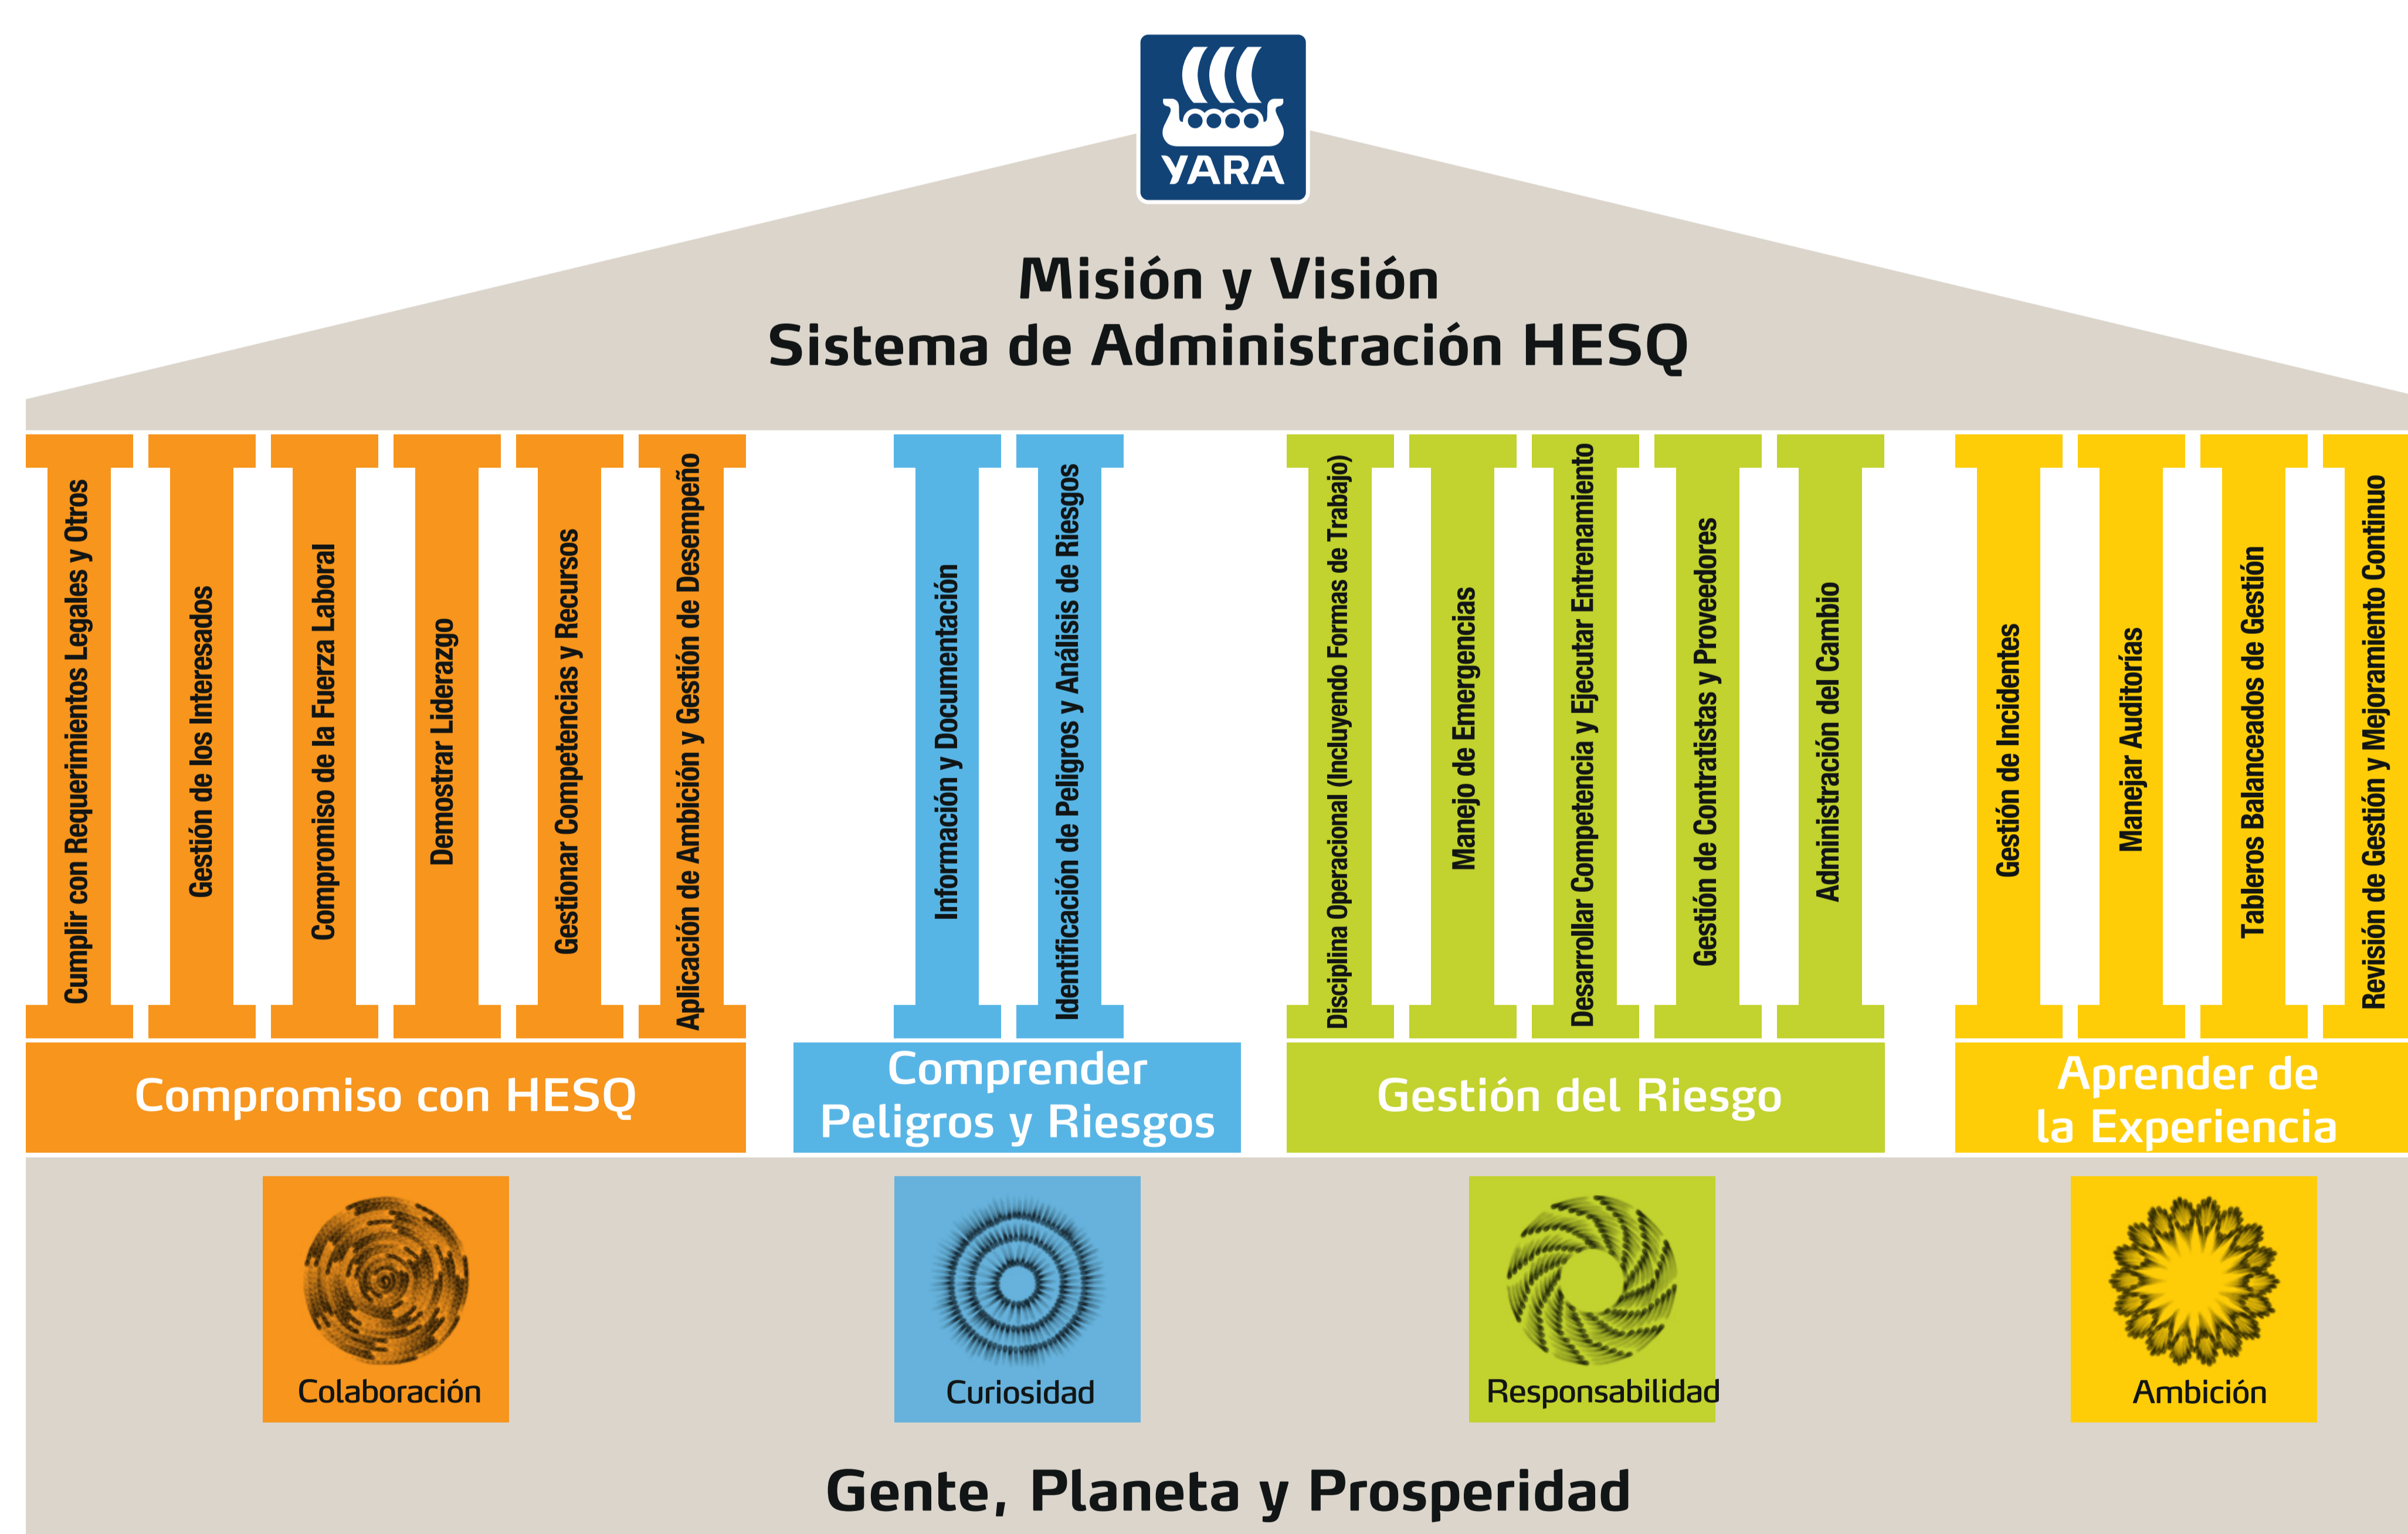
YARA

Misión y Visión
Sistema de Administración HESQ

Cumplir con Requerimientos Legales y Otros

Gestión de los Interesados

Compromiso de la Fuerza Laboral

Demostrar Liderazgo

Gestionar Competencias y Recursos

Aplicación de Ambición y Gestión de Desempeño

Información y Documentación

Identificación de Peligros y Análisis de Riesgos

Disciplina Operacional (Incluyendo Formas de Trabajo)

Manejo de Emergencias

Desarrollar Competencia y Ejecutar Entrenamiento

Gestión de Contratistas y Proveedores

Administración del Cambio

Gestión de Incidentes

Manejar Auditorías

Tableros Balanceados de Gestión

Revisión de Gestión y Mejoramiento Continuo

Compromiso con HESQ

Comprender Peligros y Riesgos

Gestión del Riesgo

Aprender de la Experiencia

Colaboración

Curiosidad

Responsabilidad

Ambición

Gente, Planeta y Prosperidad